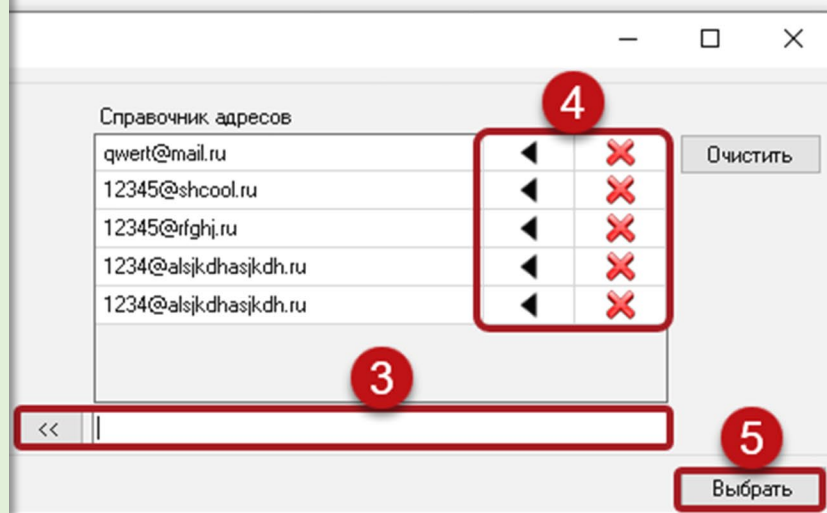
Справочник адресов

4

| | | |
|---|---|---|
| qwert@mail.ru | ◄ | ✖ |
| 12345@shcool.ru | ◄ | ✖ |
| 12345@rfghj.ru | ◄ | ✖ |
| 1234@alsjkdhasjkdh.ru | ◄ | ✖ |
| 1234@alsjkdhasjkdh.ru | ◄ | ✖ |

Очистить

3

<<

5

Выбрать